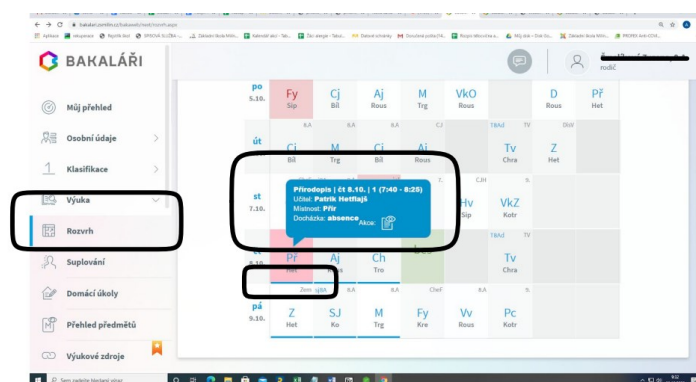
bakalari.zsmithn.cz/bakaweb/next/rozvrh.aspx

Aplikace | eskupiace | Rychlé linky | DENNÍ ŠKOLA | Základní škola Milín... | Kalendář akcí - Tab... | Žáci skupiny - Tabul... | Distanční výuka | Dotazník | Projekt Minecraft | Můj disk - Disk Go... | Základní škola Milín... | PROFES Blok UČIVA...

BAKALÁŘI

Můj přehled
Osobní údaje
Klasifikace
Výuka
Rozvrh
Suplování
Domácí úkoly
Přehled předmětů
Výukové zdroje

rodič

po 5.10.
Fy Sip | Cj Bil | Aj Rous | M Trg | VkO Rous | D Rous | Př Het

út
8.A | 8.A | 8.A | T8Ad | DiW
Cj Bil | M Trg | Cj Bil | Aj Rous | Tv Chra | Z Het

st 7.10.
Přírodopis | čt 8.10. | 1 (7:40 - 8:25)
Učitel: Patrik Hettlajš
Místnost: Přír
Docházka: absence Akce:
Hv Sip | VkZ Kotr

Př Het | Aj | Ch Tro | Tv Chra

Zem | HAA | 8.A | ClaF | 8.A | 8.A
pá 9.10.
Z Het | SJ Ko | M Trg | Fy Kre | Vv Rous | Pc Kotr

Sem zadejte hledaný výraz